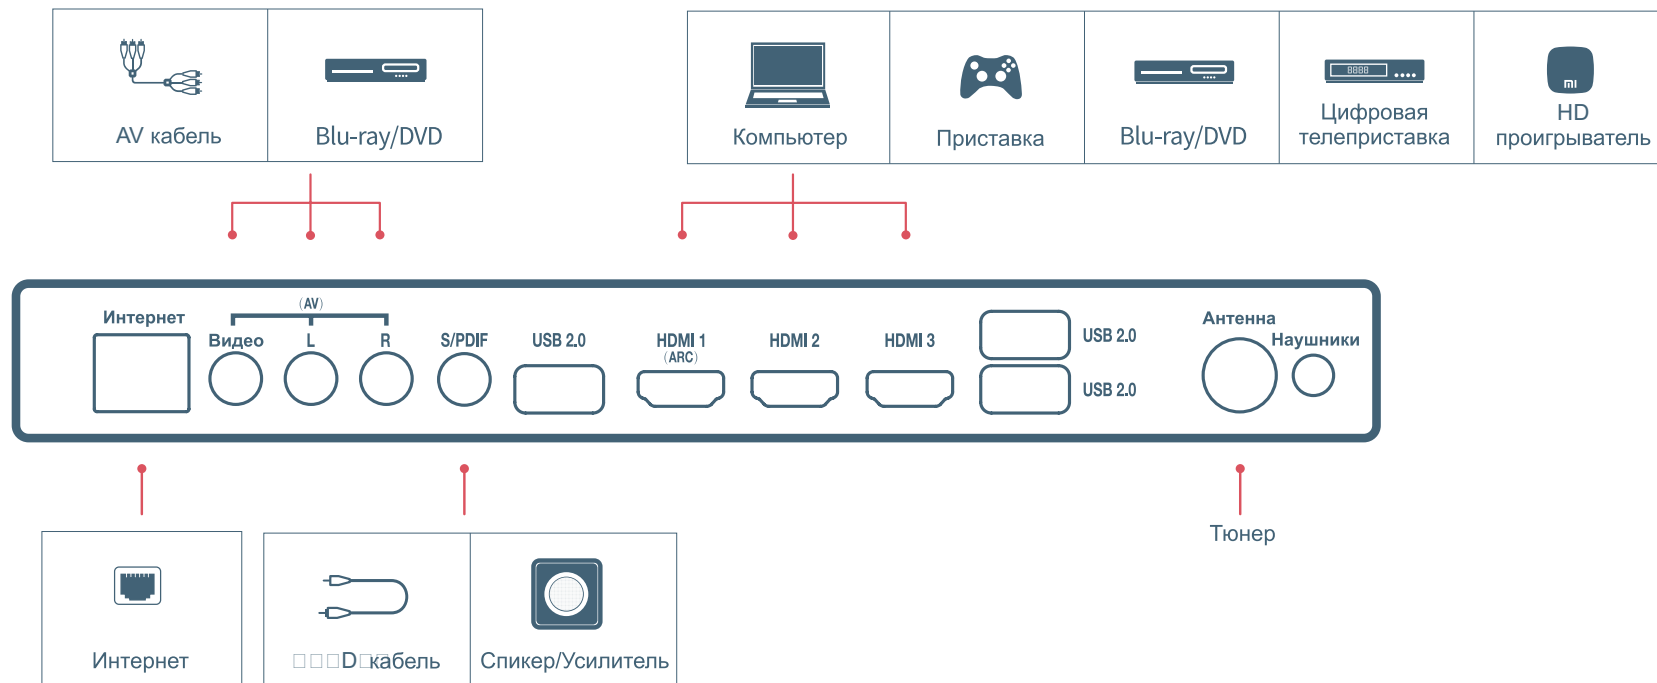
AV кабель

Blu-ray/DVD

Компьютер

Приставка

Blu-ray/DVD

8888

Цифровая телеприставка

mi

HD проигрыватель

Интернет

(AV)

Видео

L

R

S/PDIF

USB 2.0

HDMI 1 (ARC)

HDMI 2

HDMI 3

USB 2.0

USB 2.0

Антенна

Наушники

Интернет

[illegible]D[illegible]кабель

Спикер/Усилитель

Тюнер